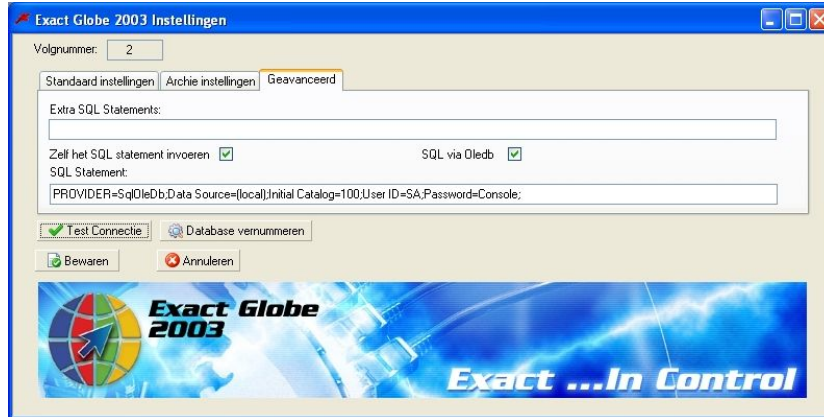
Exact Globe 2003 Instellingen

Volgnummer: 2

Standaard instellingen | Archie instellingen | Geavanceerd

Extra SQL Statements:

Zelf het SQL statement invoeren

SQL via Oledb

SQL Statement:

PROVIDER=SqlOleDb;Data Source=(local);Initial Catalog=100;User ID=SA;Password=Console;

Test Connectie

Database vernummeren

Bewaren

Annuleren

Exact Globe 2003

Exact ...In Control